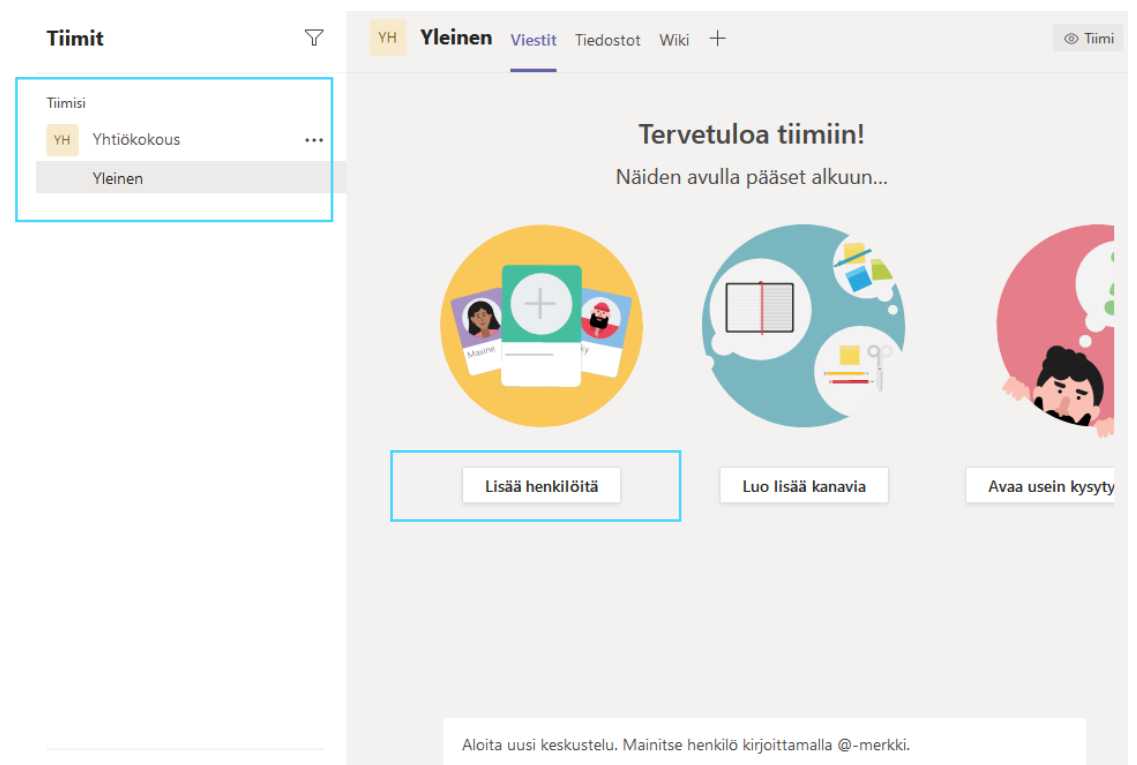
Tiimit

Tiimisi

YH Yhtiökokous ...

Yleinen

YH Yleinen Viestit Tiedostot Wiki +

Tiimi

Tervetuloa tiimiin!

Näiden avulla pääset alkuun...

Maxine

Lisää henkilöitä

Luo lisää kanavia

Avaa usein kysyty

Aloita uusi keskustelu. Mainitse henkilö kirjoittamalla @-merkki.